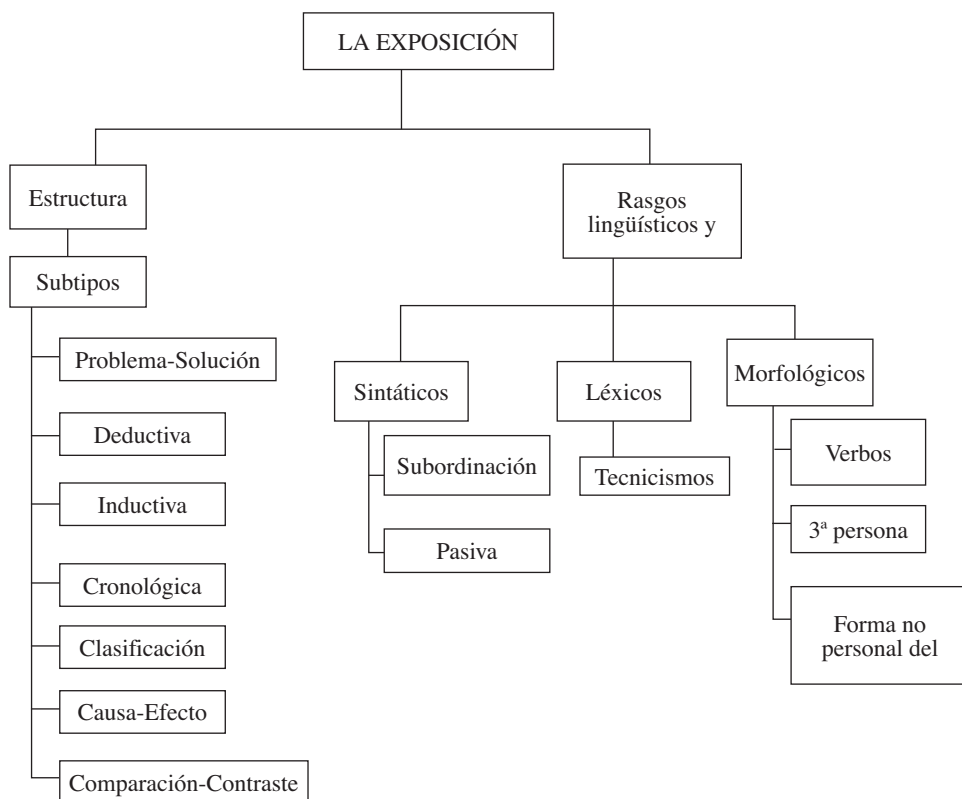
LA EXPOSICIÓN

Estructura

Subtipos

Problema-Solución

Deductiva

Inductiva

Cronológica

Clasificación

Causa-Efecto

Comparación-Contraste

Rasgos lingüísticos y

Sintáticos

Subordinación

Pasiva

Léxicos

Tecnicismos

Morfológicos

Verbos

3ª persona

Forma no personal del